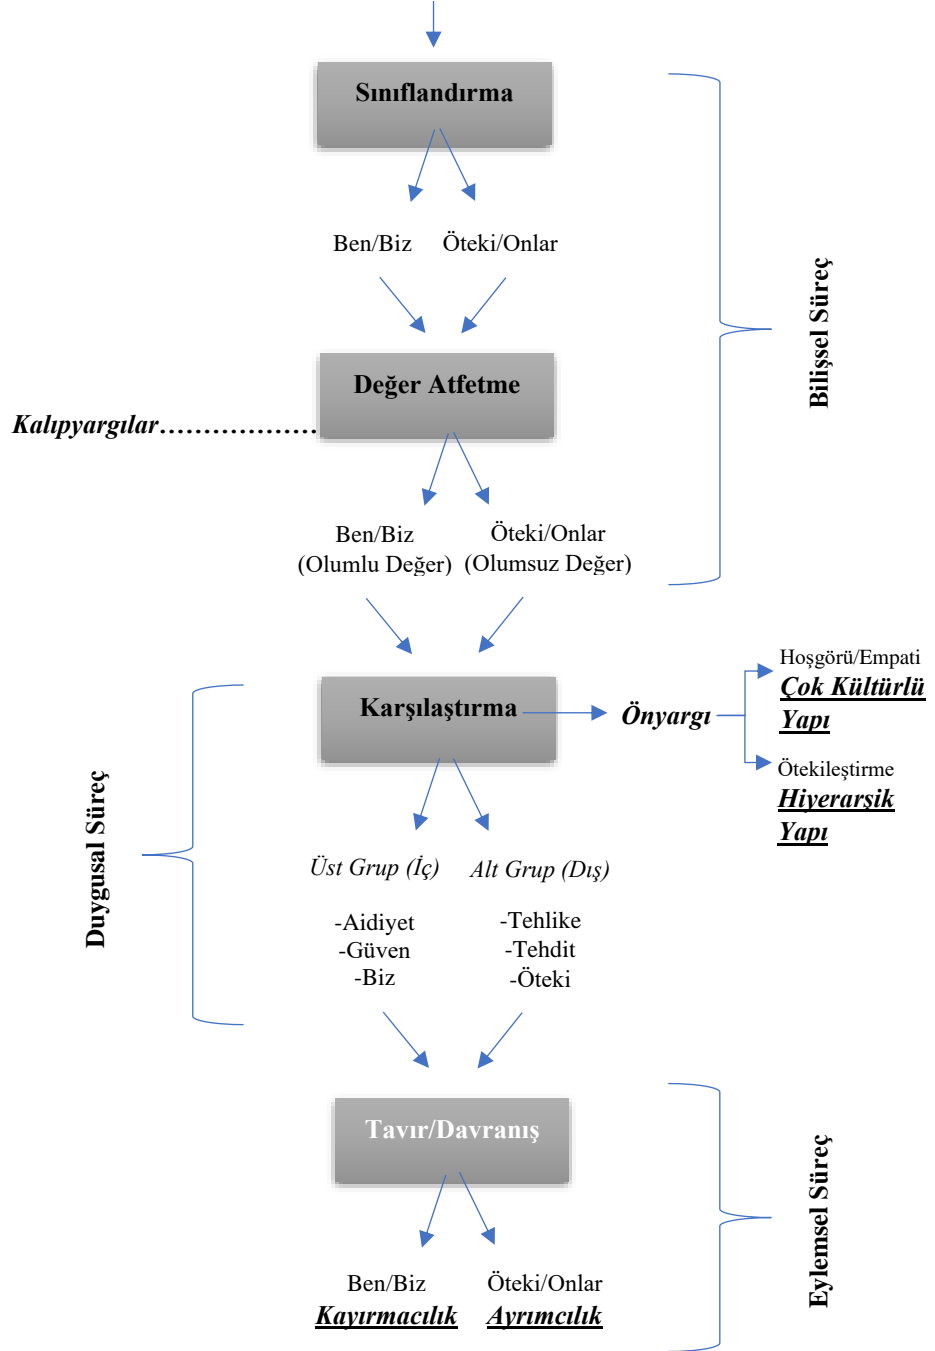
Sınıflandırma

Ben/Biz Öteki/Onlar

Değer Atfetme

Kalıpyargılar.................

Ben/Biz (Olumlu Değer)

Öteki/Onlar (Olumsuz Değer)

Bilişsel Süreç

Karşılaştırma

Önyargı

Hoşgörü/Empati
Çok Kültürlü Yapı

Ötekileştirme
Hiyerarşik Yapı

Duygusal Süreç

Üst Grup (İç)
-Aidiyet
-Güven
-Biz

Alt Grup (Dış)
-Tehlike
-Tehdit
-Öteki

Tavır/Davranış

Ben/Biz
Kayırmacılık

Öteki/Onlar
Ayrımcılık

Eylemsel Süreç